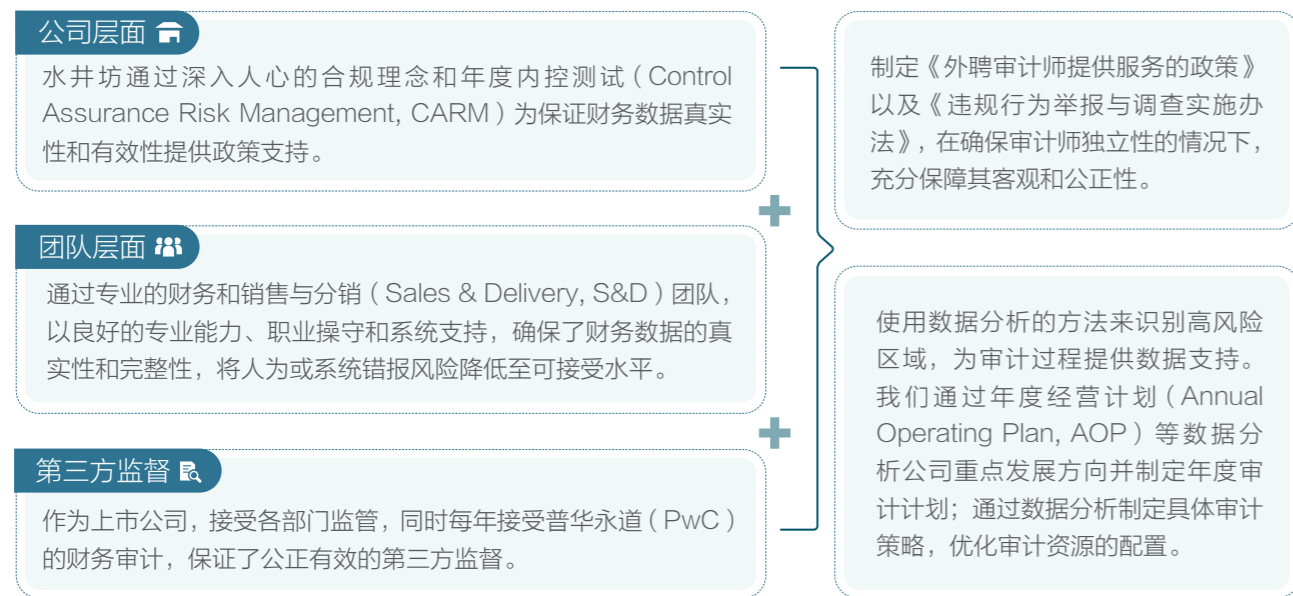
公司层面

水井坊通过深入人心的合规理念和年度内控测试（Control Assurance Risk Management, CARM）为保证财务数据真实性和有效性提供政策支持。

团队层面

通过专业的财务和销售与分销（Sales & Delivery, S&D）团队，以良好的专业能力、职业操守和系统支持，确保了财务数据的真实性和完整性，将人为或系统错报风险降低至可接受水平。

第三方监督

作为上市公司，接受各部门监管，同时每年接受普华永道（PwC）的财务审计，保证了公正有效的第三方监督。

制定《外聘审计师提供服务的政策》以及《违规行为举报与调查实施办法》，在确保审计师独立性的情况下，充分保障其客观和公正性。

使用数据分析的方法来识别高风险区域，为审计过程提供数据支持。我们通过年度经营计划（Annual Operating Plan, AOP）等数据分析公司重点发展方向并制定年度审计计划；通过数据分析制定具体审计策略，优化审计资源的配置。